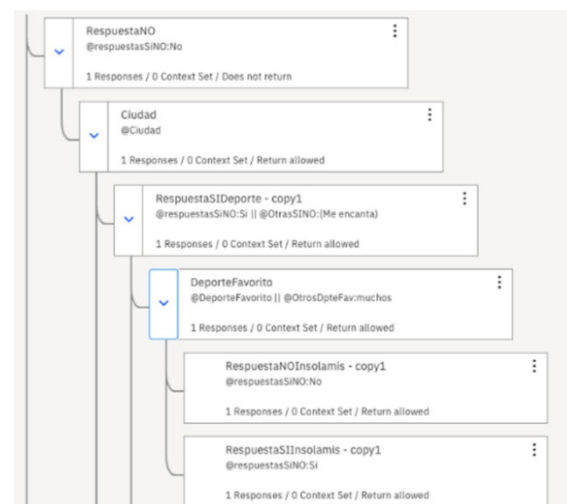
RespuestaNO
@respuestasSiNO:No

1 Responses / 0 Context Set / Does not return

Ciudad
@Ciudad

1 Responses / 0 Context Set / Return allowed

RespuestaSIDeporte - copy1
@respuestasSiNO:Si || @OtrasSINO:(Me encanta)

1 Responses / 0 Context Set / Return allowed

DeporteFavorito
@DeporteFavorito || @OtrosDpteFav:muchos

1 Responses / 0 Context Set / Return allowed

RespuestaNOInsolamis - copy1
@respuestasSiNO:No

1 Responses / 0 Context Set / Return allowed

RespuestaSIInsolamis - copy1
@respuestasSiNO:Si

1 Responses / 0 Context Set / Return allowed